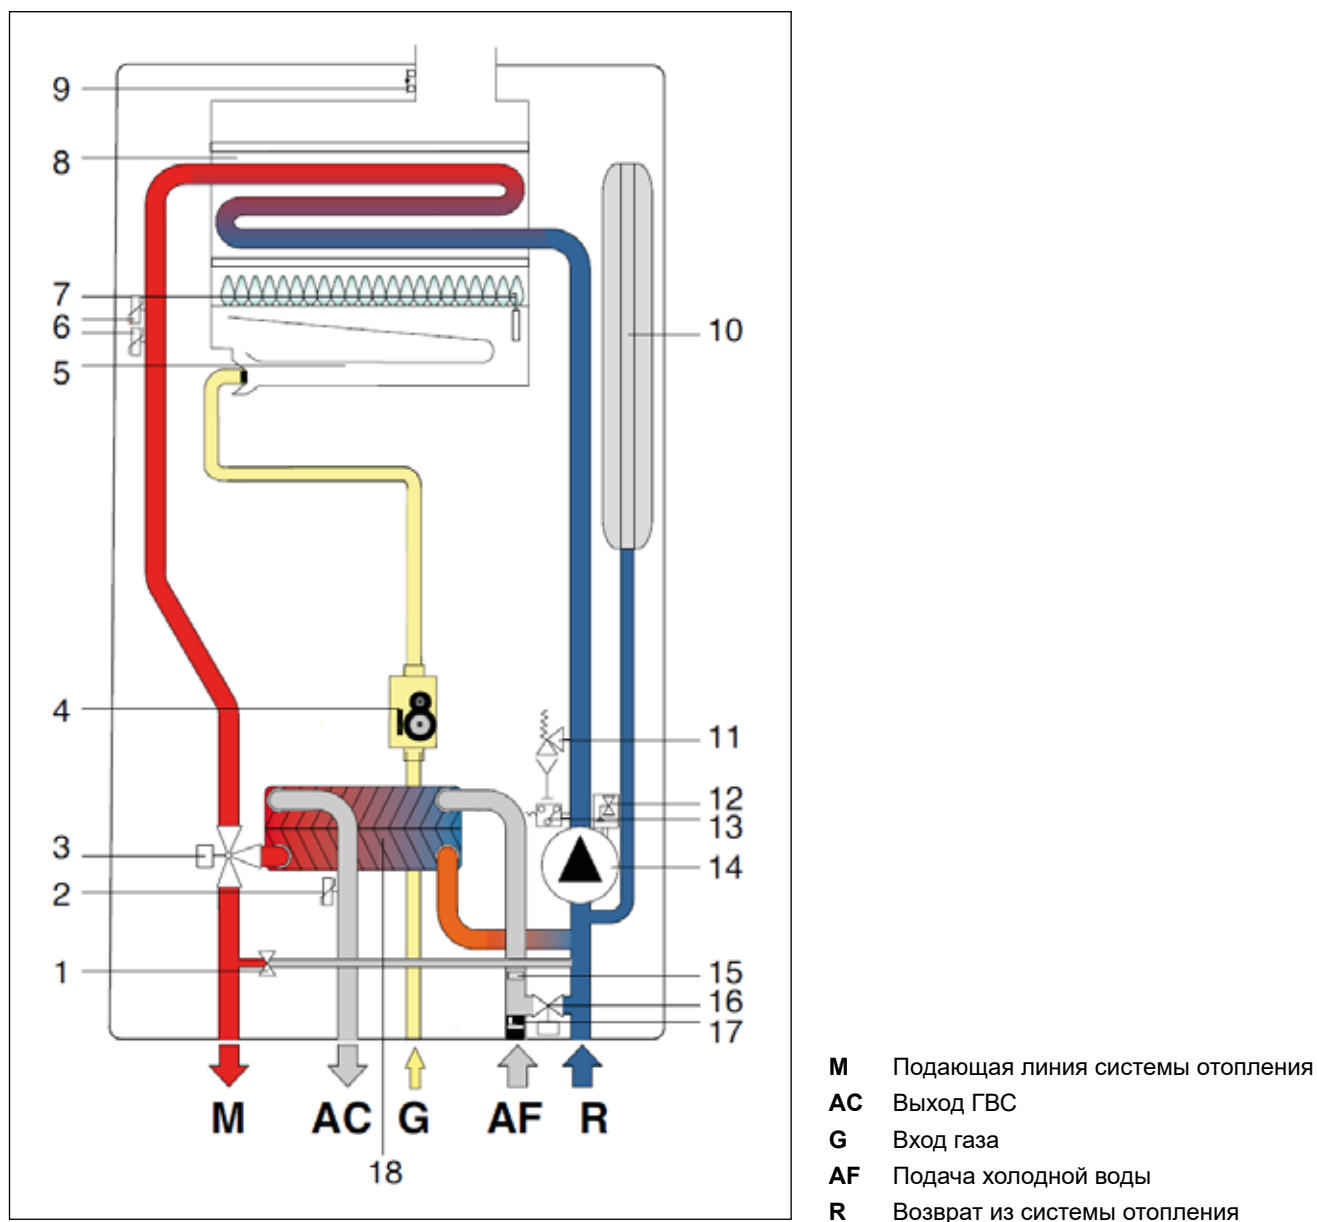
9
8
7
6
5
4
3
2
1
10
11
12
13
14
15
16
17
M AC G AF R
18

| | |
|---|---|
| **M** | Подающая линия системы отопления |
| **AC** | Выход ГВС |
| **G** | Вход газа |
| **AF** | Подача холодной воды |
| **R** | Возврат из системы отопления |